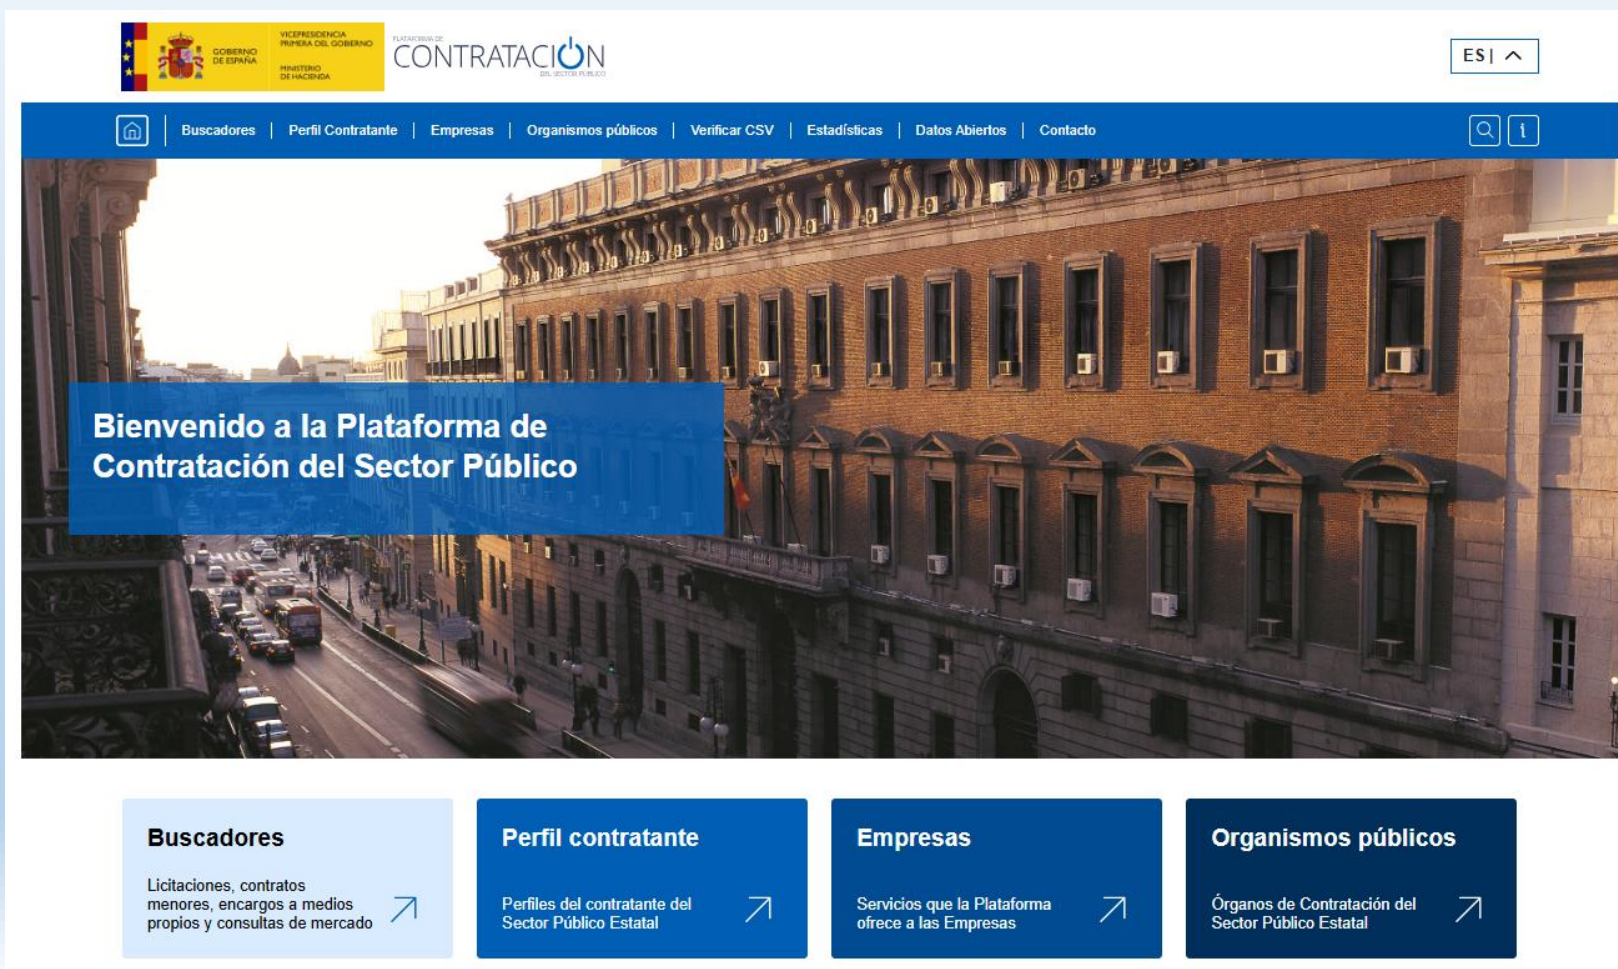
GOBIERNO DE ESPAÑA

VICEPRESIDENCIA PRIMERA DEL GOBIERNO

MINISTERIO DE HACIENDA

PLATAFORMA DE CONTRATACIÓN DEL SECTOR PÚBLICO

ES |

Buscadores | Perfil Contratante | Empresas | Organismos públicos | Verificar CSV | Estadísticas | Datos Abiertos | Contacto

Bienvenido a la Plataforma de Contratación del Sector Público

Buscadores

Licitaciones, contratos menores, encargos a medios propios y consultas de mercado

Perfil contratante

Perfiles del contratante del Sector Público Estatal

Empresas

Servicios que la Plataforma ofrece a las Empresas

Organismos públicos

Órganos de Contratación del Sector Público Estatal